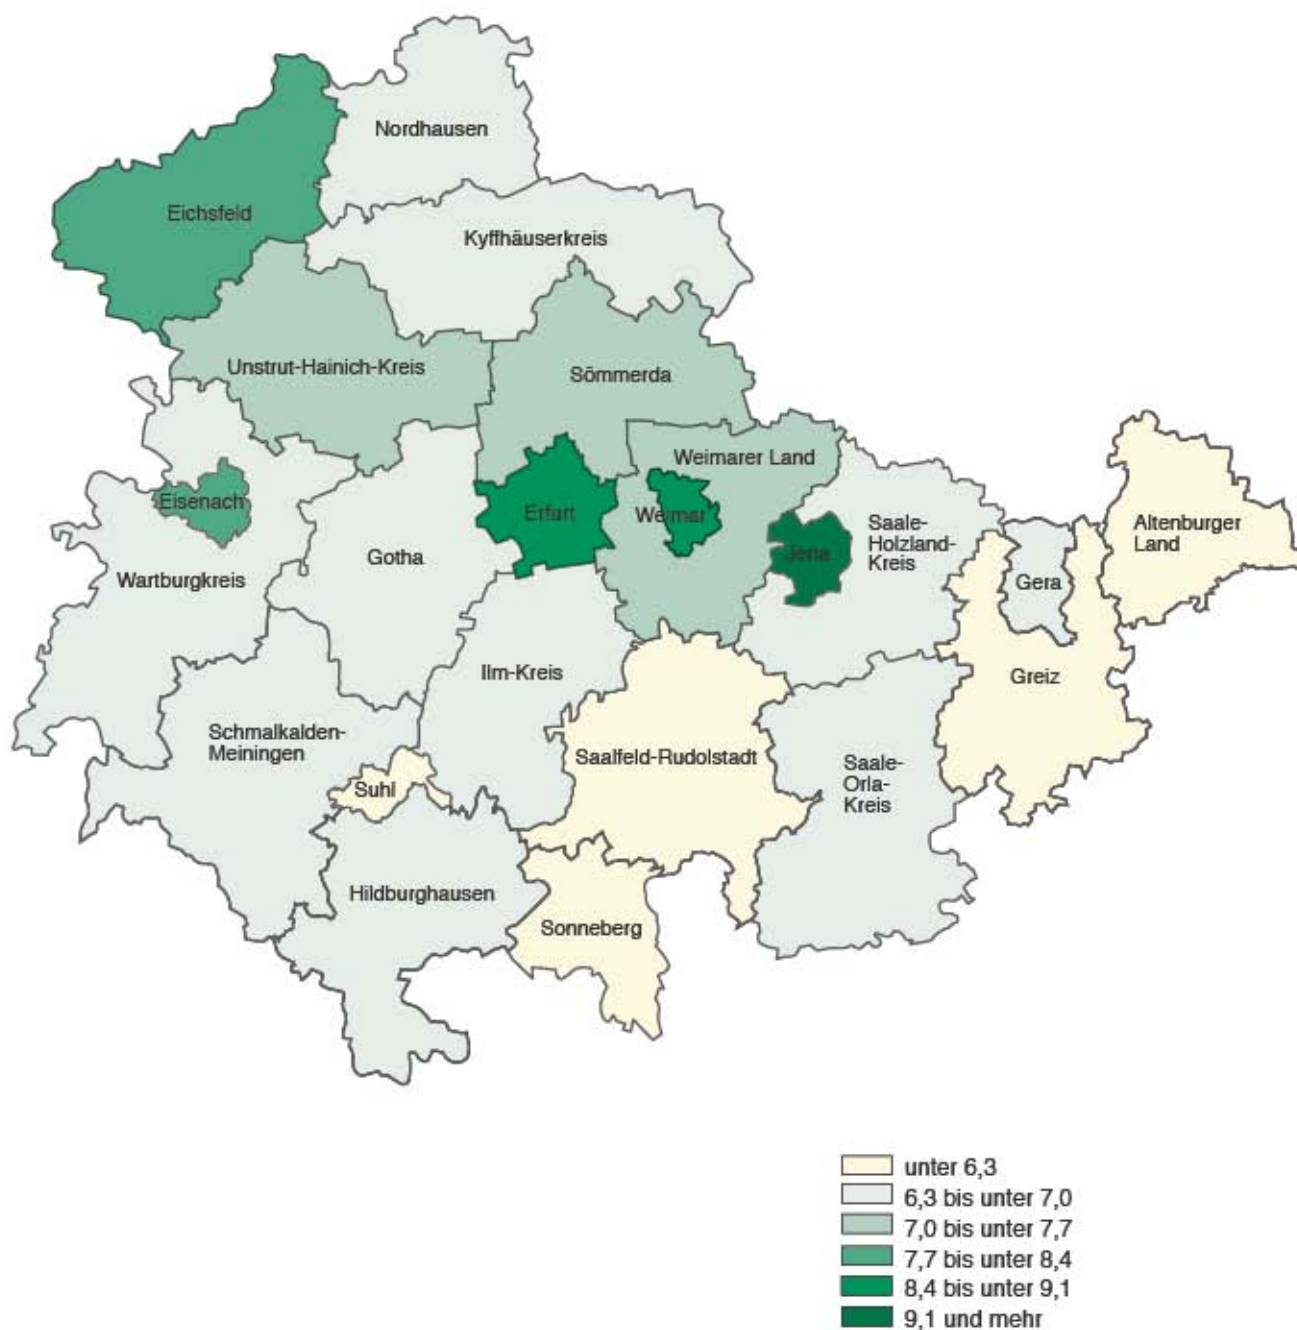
Nordhausen

Eichsfeld

Kyffhäuserkreis

Unstrut-Hainich-Kreis

Sömmerda

Weimarer Land

Eisenach

Erfurt

Weimar

Jena

Saale-Holzland-Kreis

Altenburger Land

Wartburgkreis

Gotha

Gera

Ilm-Kreis

Greiz

Schmalkalden-Meiningen

Saalfeld-Rudolstadt

Suhl

Saale-Orla-Kreis

Hildburghausen

Sonneberg

unter 6,3
6,3 bis unter 7,0
7,0 bis unter 7,7
7,7 bis unter 8,4
8,4 bis unter 9,1
9,1 und mehr